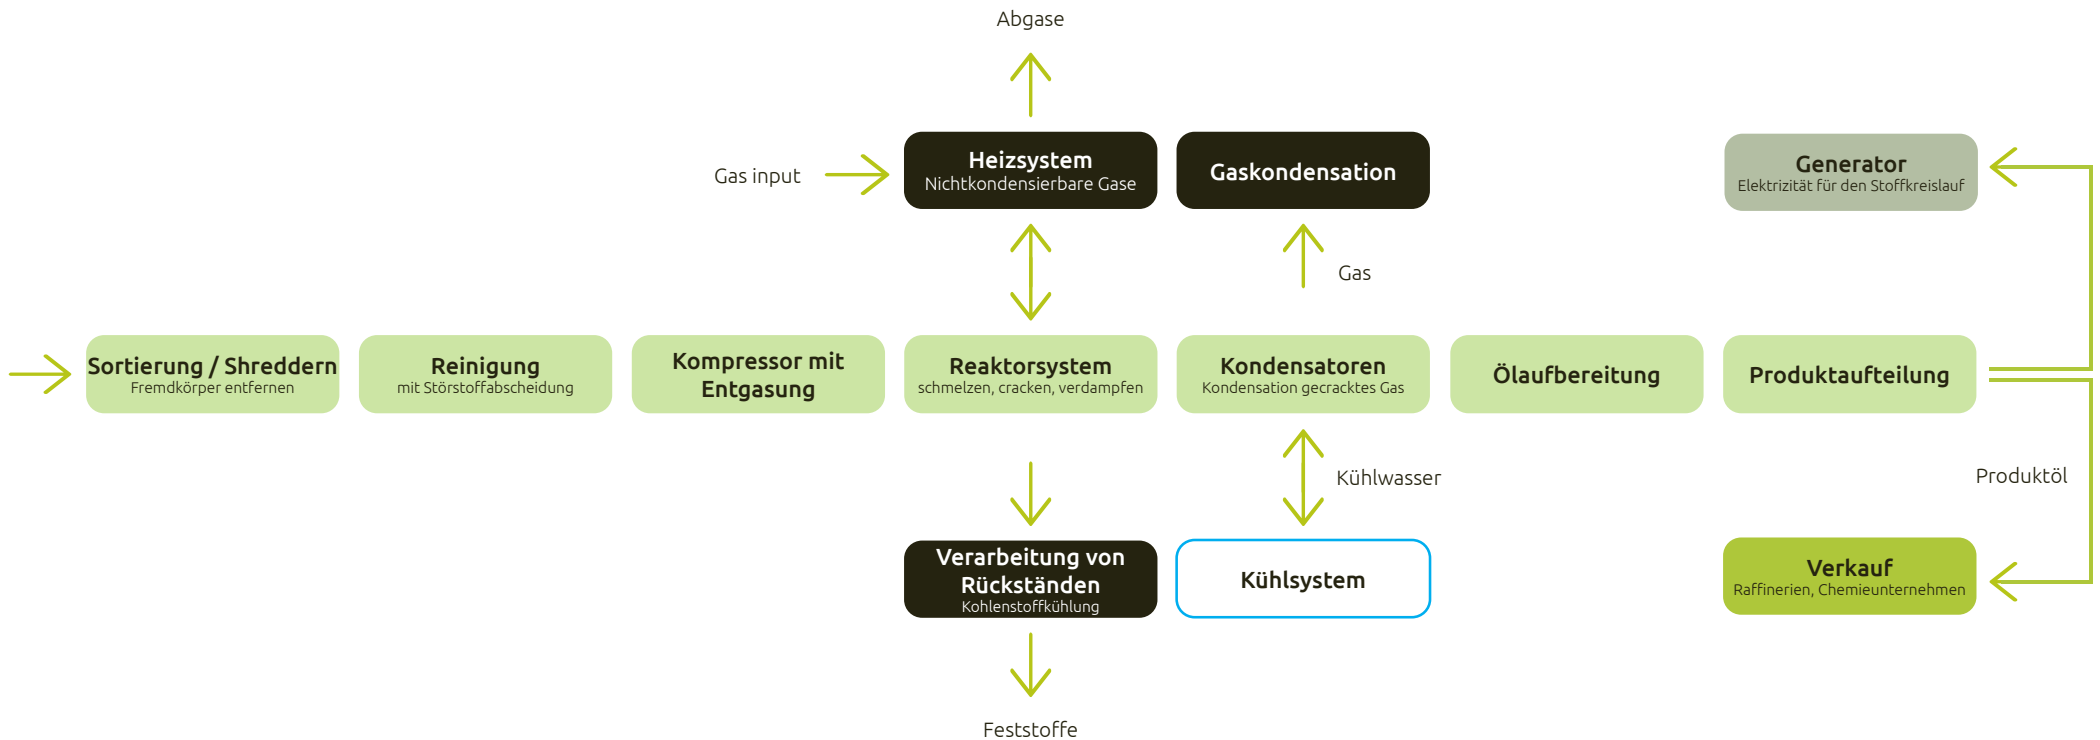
Abgase

Gas input

Heizsystem
Nichtkondensierbare Gase

Gaskondensation

Generator
Elektrizität für den Stoffkreislauf

Gas

Sortierung / Shreddern
Fremdkörper entfernen

Reinigung
mit Störstoffabscheidung

Kompressor mit Entgasung

Reaktorsystem
schmelzen, cracken, verdampfen

Kondensatoren
Kondensation gecracktes Gas

Ölaufbereitung

Produktaufteilung

Kühlwasser

Produktöl

Verarbeitung von Rückständen
Kohlenstoffkühlung

Kühlsystem

Verkauf
Raffinerien, Chemieunternehmen

Feststoffe